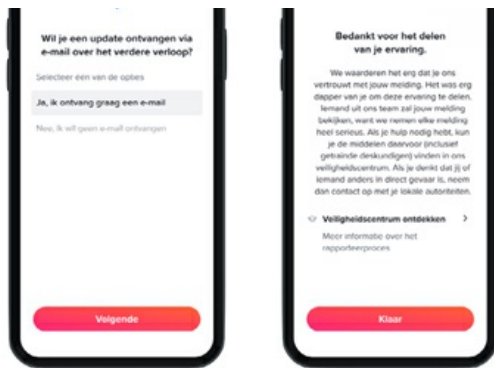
Wil je een update ontvangen via e-mail over het verdere verloop?

Selecteer één van de opties

Ja, ik ontvang graag een e-mail

Nee, ik wil geen e-mail ontvangen

Volgende

Bedankt voor het delen van je ervaring.

We waarderen het erg dat je ons vertrouwt met jouw melding. Het was erg dapper van je om deze ervaring te delen. Iemand uit ons team zal jouw melding bekijken, want we nemen elke melding heel serieus. Als je hulp nodig hebt, kun je de middelen daarvoor (inclusief getrainde deskundigen) vinden in ons veiligheidscentrum. Als je denkt dat jij of iemand anders in direct gevaar is, neem dan contact op met je lokale autoriteiten.

Veiligheidscentrum ontdekken

Meer informatie over het rapporteerproces

Klaar